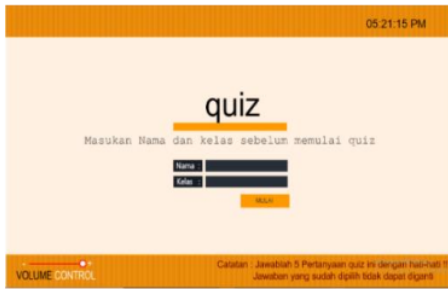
05:21:15 PM

quiz

Masukan Nama dan kelas sebelum memulai quiz

Nama

Kelas

MULAI

VOLUME CONTROL

Catatan : Jawablah 5 Pertanyaan quiz ini dengan hati-hati !!
Jawaban yang sudah dipilih tidak dapat diganti